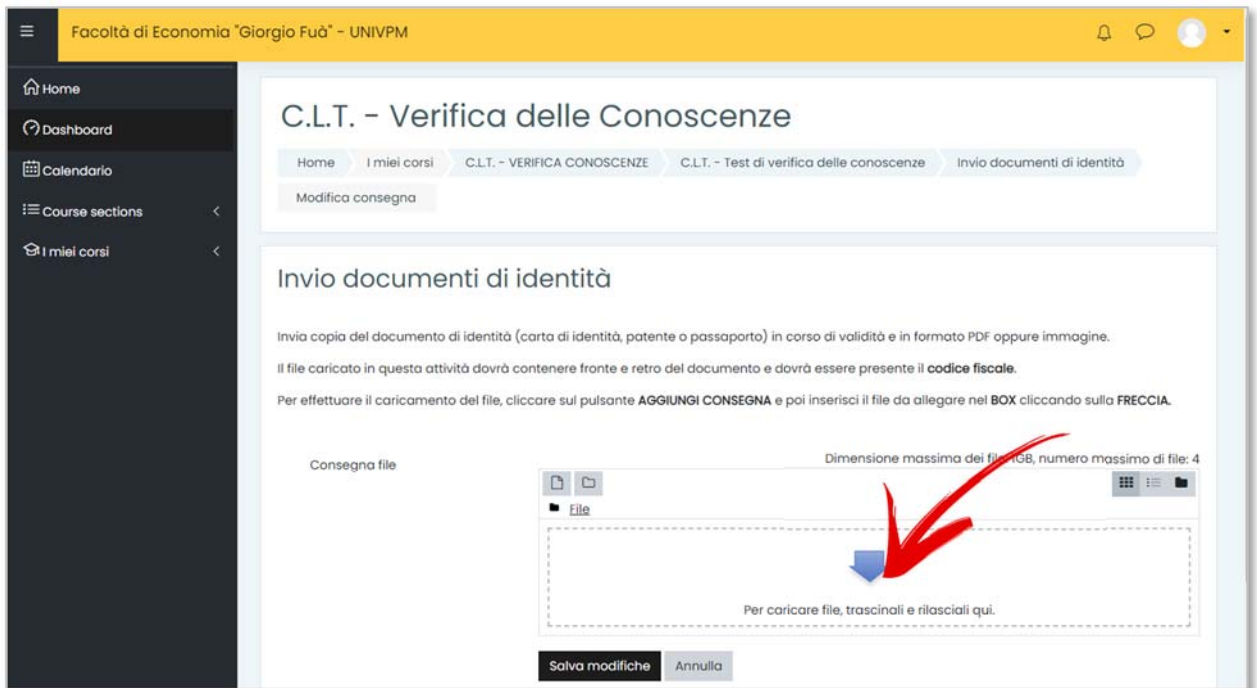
Facoltà di Economia "Giorgio Fuà" - UNIVPM

Home
Dashboard
Calendario
Course sections
I miei corsi

C.L.T. - Verifica delle Conoscenze

Home | I miei corsi | C.L.T. - VERIFICA CONOSCENZE | C.L.T. - Test di verifica delle conoscenze | Invio documenti di identità | Modifica consegna

Invio documenti di identità

Invia copia del documento di identità (carta di identità, patente o passaporto) in corso di validità e in formato PDF oppure immagine.

Il file caricato in questa attività dovrà contenere fronte e retro del documento e dovrà essere presente il **codice fiscale**.

Per effettuare il caricamento del file, cliccare sul pulsante **AGGIUNGI CONSEGNA** e poi inserisci il file da allegare nel **BOX** cliccando sulla **FRECCIA.**

Consegna file

Dimensione massima dei file: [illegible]GB, numero massimo di file: 4

File

Per caricare file, trascinali e rilasciali qui.

Salva modifiche
Annulla